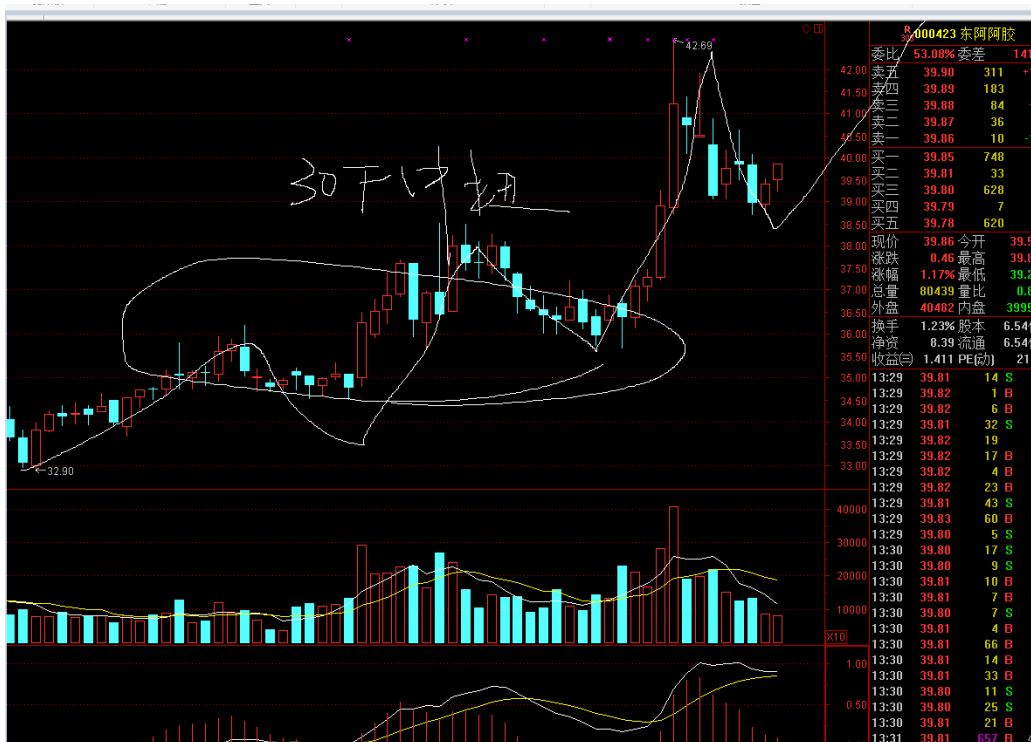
30下以上切

42.69
32.90

42.00
41.50
41.00
40.50
40.00
39.50
39.00
38.50
38.00
37.50
37.00
36.50
36.00
35.50
35.00
34.50
34.00
33.50
33.00

40000
30000
20000
10000
X10

1.00
0.50

000423 东阿阿胶

| | | | |
|---|---|---|---|
| 委比 | 53.08% | 委差 | 141 |
| 卖五 | 39.90 | 311 | |
| 卖四 | 39.89 | 183 | |
| 卖三 | 39.88 | 84 | |
| 卖二 | 39.87 | 36 | |
| 卖一 | 39.86 | 10 | |
| 买一 | 39.85 | 748 | |
| 买二 | 39.81 | 33 | |
| 买三 | 39.80 | 628 | |
| 买四 | 39.79 | 7 | |
| 买五 | 39.78 | 620 | |

| | | | |
|---|---|---|---|
| 现价 | 39.86 | 今开 | 39.5 |
| 涨跌 | 0.46 | 最高 | 39.8 |
| 涨幅 | 1.17% | 最低 | 39.2 |
| 总量 | 80439 | 量比 | 0.8 |
| 外盘 | 40482 | 内盘 | 3995 |
| 换手 | 1.23% | 股本 | 6.54 |
| 净资 | 8.39 | 流通 | 6.54 |
| 收益(三) | 1.411 | PE(动) | 21 |

| | | | |
|---|---|---|---|
| 13:29 | 39.81 | 14 | S |
| 13:29 | 39.82 | 1 | B |
| 13:29 | 39.82 | 6 | B |
| 13:29 | 39.81 | 32 | S |
| 13:29 | 39.82 | 19 | |
| 13:29 | 39.82 | 17 | B |
| 13:29 | 39.82 | 4 | B |
| 13:29 | 39.82 | 23 | B |
| 13:29 | 39.81 | 43 | S |
| 13:29 | 39.83 | 60 | B |
| 13:30 | 39.80 | 5 | S |
| 13:30 | 39.80 | 17 | S |
| 13:30 | 39.80 | 9 | S |
| 13:30 | 39.81 | 10 | B |
| 13:30 | 39.81 | 7 | B |
| 13:30 | 39.80 | 7 | S |
| 13:30 | 39.81 | 4 | B |
| 13:30 | 39.81 | 66 | B |
| 13:30 | 39.81 | 14 | B |
| 13:30 | 39.81 | 33 | B |
| 13:30 | 39.80 | 11 | S |
| 13:30 | 39.80 | 25 | S |
| 13:30 | 39.81 | 21 | B |
| 13:31 | 39.81 | 657 | B |